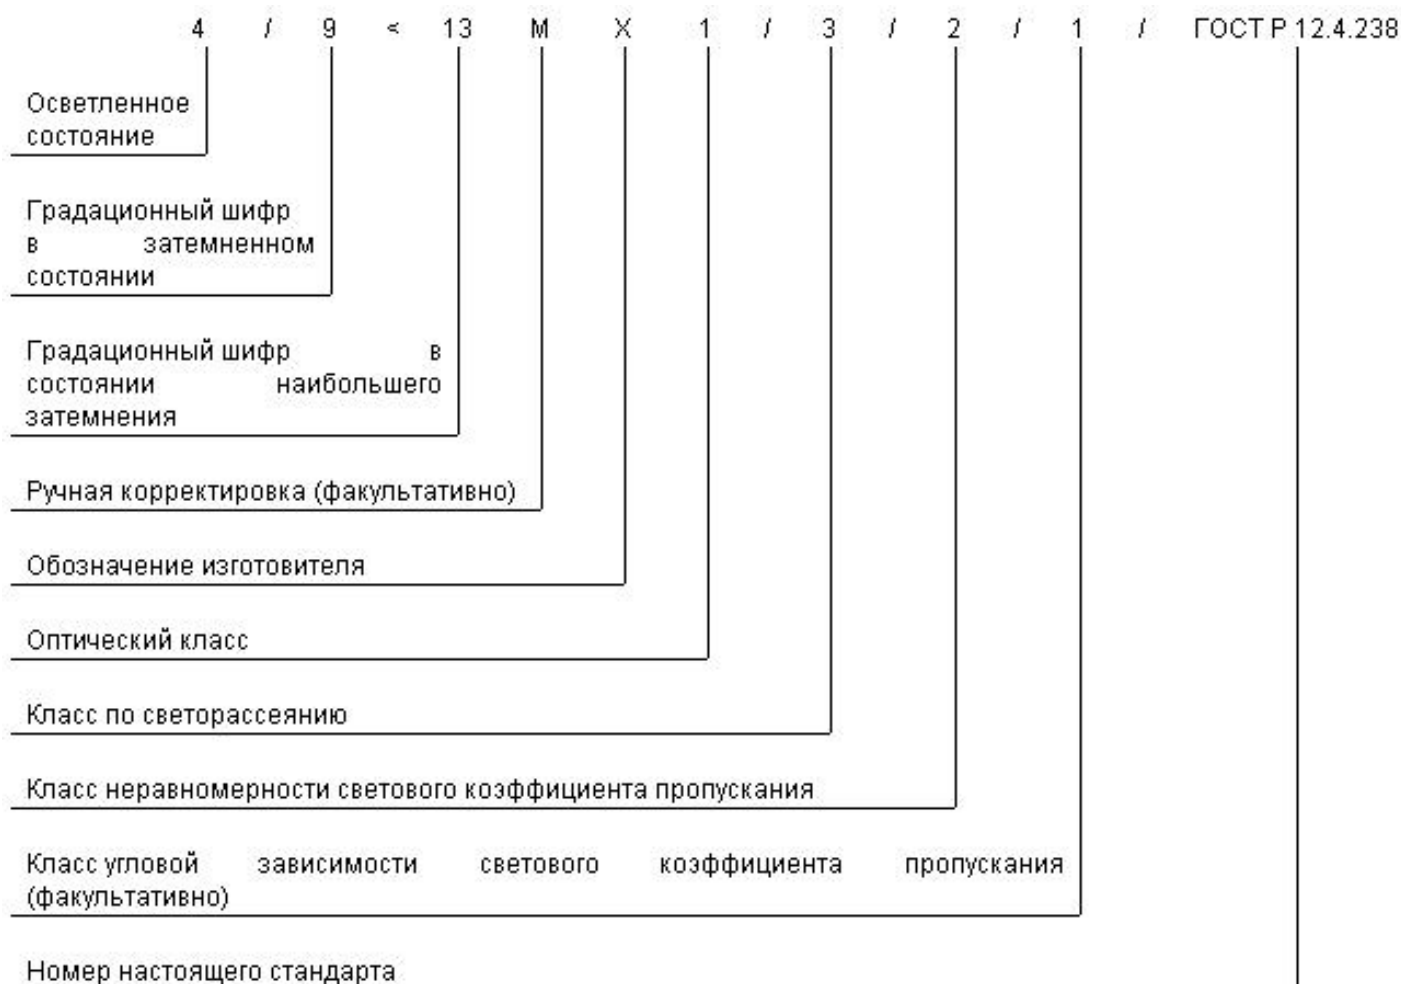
4 / 9 < 13 M X 1 / 3 / 2 / 1 / ГОСТ Р 12.4.238

Осветленное состояние

Градационный шифр в затемненном состоянии

Градационный шифр в состоянии наибольшего затемнения

Ручная корректировка (факультативно)

Обозначение изготовителя

Оптический класс

Класс по светорассеянию

Класс неравномерности светового коэффициента пропускания

Класс угловой зависимости светового коэффициента пропускания (факультативно)

Номер настоящего стандарта